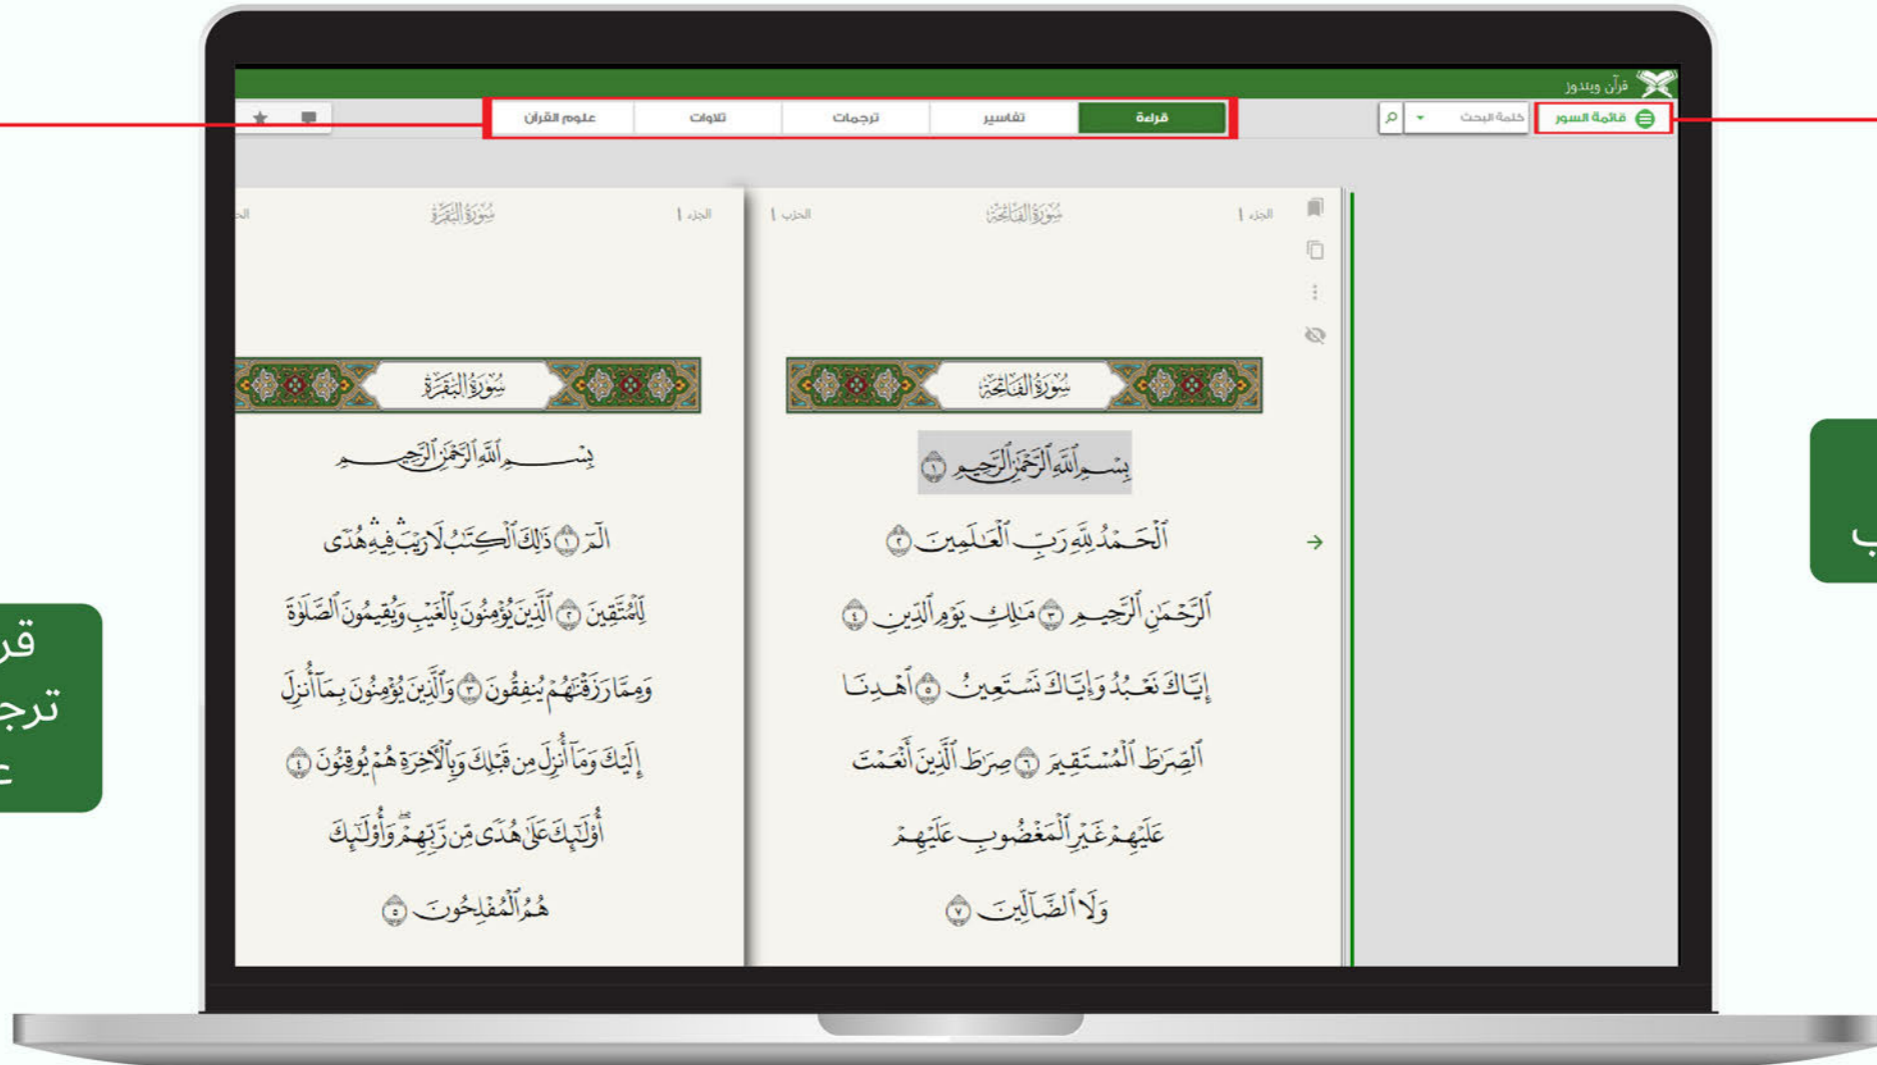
قرآن ويندوز

قائمة السور
كلمة البحث

قراءة
تفاسير
ترجمات
تلاوات
علوم القرآن

الجزء ١
سُورَةُ الفَاتِحَةِ
الحزب ١

سُورَةُ الفَاتِحَةِ

بِسۡمِ ٱللَّهِ ٱلرَّحۡمَٰنِ ٱلرَّحِيمِ ١
ٱلۡحَمۡدُ لِلَّهِ رَبِّ ٱلۡعَٰلَمِينَ ٢
ٱلرَّحۡمَٰنِ ٱلرَّحِيمِ ٣ مَٰلِكِ يَوۡمِ ٱلدِّينِ ٤
إِيَّاكَ نَعۡبُدُ وَإِيَّاكَ نَسۡتَعِينُ ٥ ٱهۡدِنَا
ٱلصِّرَٰطَ ٱلۡمُسۡتَقِيمَ ٦ صِرَٰطَ ٱلَّذِينَ أَنۡعَمۡتَ
عَلَيۡهِمۡ غَيۡرِ ٱلۡمَغۡضُوبِ عَلَيۡهِمۡ
وَلَا ٱلضَّآلِّينَ ٧

الجزء ١
سُورَةُ البَقَرَةِ
الح

سُورَةُ البَقَرَةِ

بِسۡمِ ٱللَّهِ ٱلرَّحۡمَٰنِ ٱلرَّحِيمِ
الٓمٓ ١ ذَٰلِكَ ٱلۡكِتَٰبُ لَا رَيۡبَۛ فِيهِۛ هُدًى
لِّلۡمُتَّقِينَ ٢ ٱلَّذِينَ يُؤۡمِنُونَ بِٱلۡغَيۡبِ وَيُقِيمُونَ ٱلصَّلَوٰةَ
وَمِمَّا رَزَقۡنَٰهُمۡ يُنفِقُونَ ٣ وَٱلَّذِينَ يُؤۡمِنُونَ بِمَآ أُنزِلَ
إِلَيۡكَ وَمَآ أُنزِلَ مِن قَبۡلِكَ وَبِٱلۡأٓخِرَةِ هُمۡ يُوقِنُونَ ٤
أُوْلَٰٓئِكَ عَلَىٰ هُدًى مِّن رَّبِّهِمۡۖ وَأُوْلَٰٓئِكَ
هُمُ ٱلۡمُفۡلِحُونَ ٥

قر
ترج
ع

ب